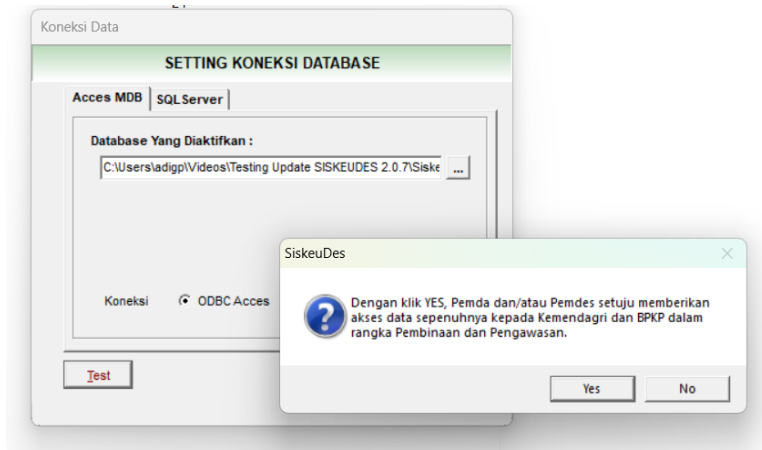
Koneksi Data

SETTING KONEKSI DATABASE

Acces MDB | SQLServer

Database Yang Diaktifkan :

C:\Users\adigp\Videos\Testing Update SISKEUDES 2.0.7\Siske

...

Koneksi

ODBC Acces

Test

SiskeuDes

Dengan klik YES, Pemda dan/atau Pemdes setuju memberikan akses data sepenuhnya kepada Kemendagri dan BPKP dalam rangka Pembinaan dan Pengawasan.

Yes

No